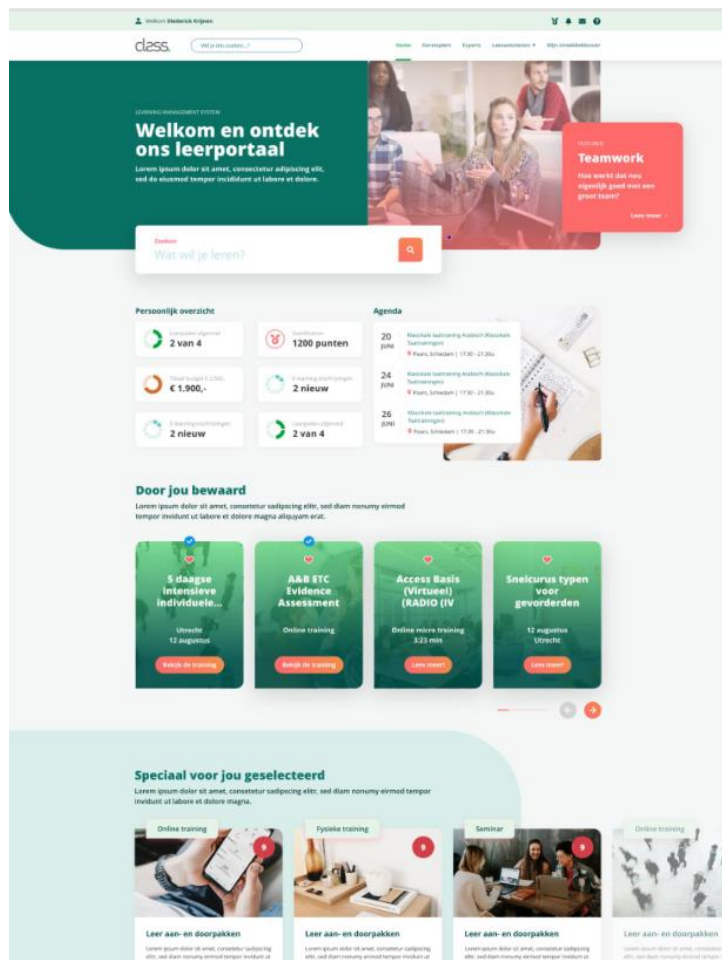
Welkom Frederick Krijnen

class.

Wil je iets zoeken...?

Home Cursussen Experts Leeroplossingen Mijn ontwikkelcentrum

LEARNING MANAGEMENT SYSTEM

Welkom en ontdek ons leerportaal

Lorem ipsum dolor sit amet, consetetur adipiscing elit, sed do eiusmod tempor incididunt ut labore et dolore.

FEATURED

Teamwork

Hoe werkt dat nou eigenlijk goed met een groot team?

Lees meer

Zoeken

Wat wil je leren?

Persoonlijk overzicht

Leerpaden afgerond
2 van 4

Gestificaties
1200 punten

Totaal budget € 2500,-
€ 1.900,-

E-learning inschrijvingen
2 nieuw

E-learning inschrijvingen
2 nieuw

Leerpaden afgerond
2 van 4

Agenda

20 JUNI
Klassikale taaltraining Arabisch (Klassikale Taaltrainingen)
Paars, Schiedam | 17:30 - 21:30u

24 JUNI
Klassikale taaltraining Arabisch (Klassikale Taaltrainingen)
Paars, Schiedam | 17:30 - 21:30u

26 JUNI
Klassikale taaltraining Arabisch (Klassikale Taaltrainingen)
Paars, Schiedam | 17:30 - 21:30u

Door jou bewaard

Lorem ipsum dolor sit amet, consetetur sadipscing elitr, sed diam nonumy eirmod tempor invidunt ut labore et dolore magna aliquyam erat.

5 daagse intensieve individuele...
Utrecht
12 augustus
Bekijk de training

A&B ETC Evidence Assessment
Online training
Bekijk de training

Access Basis (Virtueel) (RADIO (IV
Online micro training
3:23 min
Lees meer!

Snelcursus typen voor gevorderden
12 augustus
Utrecht
Lees meer!

Speciaal voor jou geselecteerd

Lorem ipsum dolor sit amet, consetetur sadipscing elitr, sed diam nonumy eirmod tempor invidunt ut labore et dolore magna.

Online training
Leer aan- en doorpakken
Lorem ipsum dolor sit amet, consetetur sadipscing elitr, sed diam nonumy eirmod tempor invidunt ut

Fysieke training
Leer aan- en doorpakken
Lorem ipsum dolor sit amet, consetetur sadipscing elitr, sed diam nonumy eirmod tempor invidunt ut

Seminar
Leer aan- en doorpakken
Lorem ipsum dolor sit amet, consetetur sadipscing elitr, sed diam nonumy eirmod tempor invidunt ut

Online training
Leer aan- en doorpakken
Lorem ipsum dolor sit amet, consetetur sadipscing elitr, sed diam nonumy eirmod tempor invidunt ut